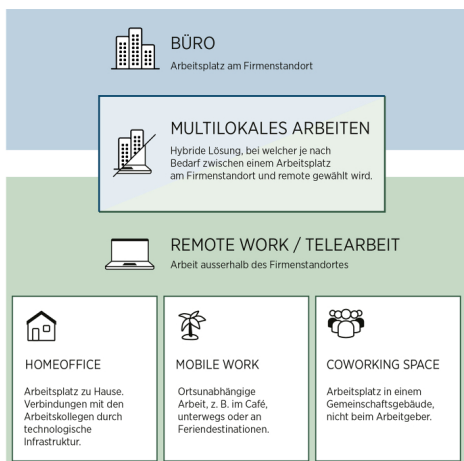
BÜRO
Arbeitsplatz am Firmenstandort

MULTILOKALES ARBEITEN
Hybride Lösung, bei welcher je nach Bedarf zwischen einem Arbeitsplatz am Firmenstandort und remote gewählt wird.

REMOTE WORK / TELEARBEIT
Arbeit ausserhalb des Firmenstandortes

HOMEOFFICE
Arbeitsplatz zu Hause. Verbindungen mit den Arbeitskollegen durch technologische Infrastruktur.

MOBILE WORK
Ortsunabhängige Arbeit, z. B. im Café, unterwegs oder an Feriendestinationen.

COWORKING SPACE
Arbeitsplatz in einem Gemeinschaftsgebäude, nicht beim Arbeitgeber.